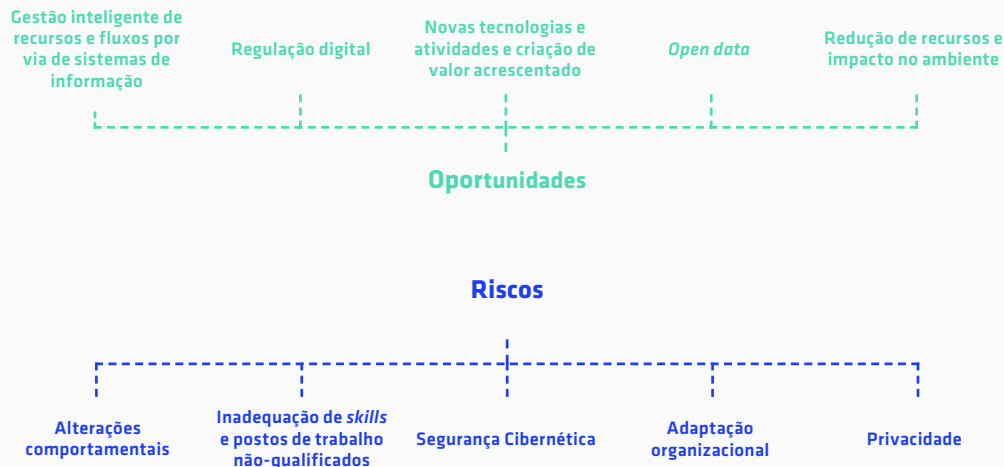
Gestão inteligente de recursos e fluxos por via de sistemas de informação

Regulação digital

Novas tecnologias e atividades e criação de valor acrescentado

Open data

Redução de recursos e impacto no ambiente

Oportunidades

Riscos

Alterações comportamentais

Inadequação de skills e postos de trabalho não-qualificados

Segurança Cibernética

Adaptação organizacional

Privacidade